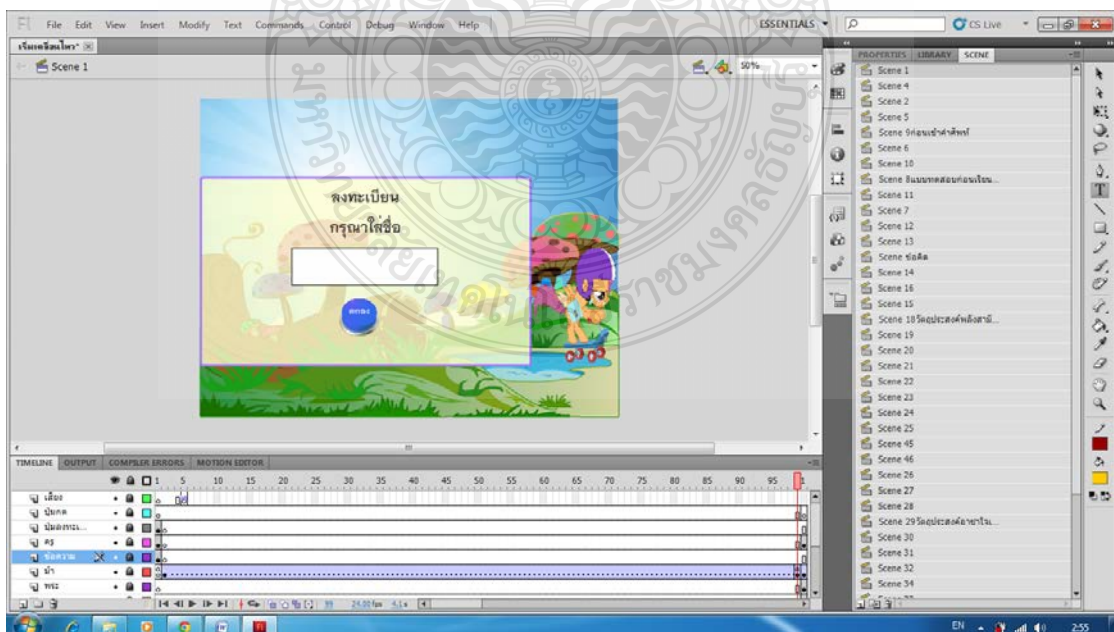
File Edit View Insert Modify Text Commands Control Debug Window Help

ESSENTIALS ▾

CS Live

เรียนเพื่อตนไหว* ☒

Scene 1

50%

ลงทะเบียน

กรุณาใส่ชื่อ

ตกลง

PROPERTIES LIBRARY SCENE

Scene 1
Scene 4
Scene 2
Scene 5
Scene 9ก่อนเข้าคำศัพท์
Scene 6
Scene 10
Scene 8แบบทดสอบก่อนเรียน...
Scene 11
Scene 7
Scene 12
Scene 13
Scene ข้อคิด
Scene 14
Scene 16
Scene 15
Scene 18วัตถุประสงค์หลังสามี...
Scene 19
Scene 20
Scene 21
Scene 22
Scene 23
Scene 24
Scene 25
Scene 45
Scene 46
Scene 26
Scene 27
Scene 28
Scene 29วัตถุประสงค์อาชาไน...
Scene 30
Scene 31
Scene 32
Scene 34

TIMELINE OUTPUT COMPILER ERRORS MOTION EDITOR

1 5 10 15 20 25 30 35 40 45 50 55 60 65 70 75 80 85 90 95

เสียง
ปุ่มกด
ปุ่มลงทะเ...
ครู
ช่องความ
ม้า
พระ

99 24.00 fps 4.1s

EN 2:55